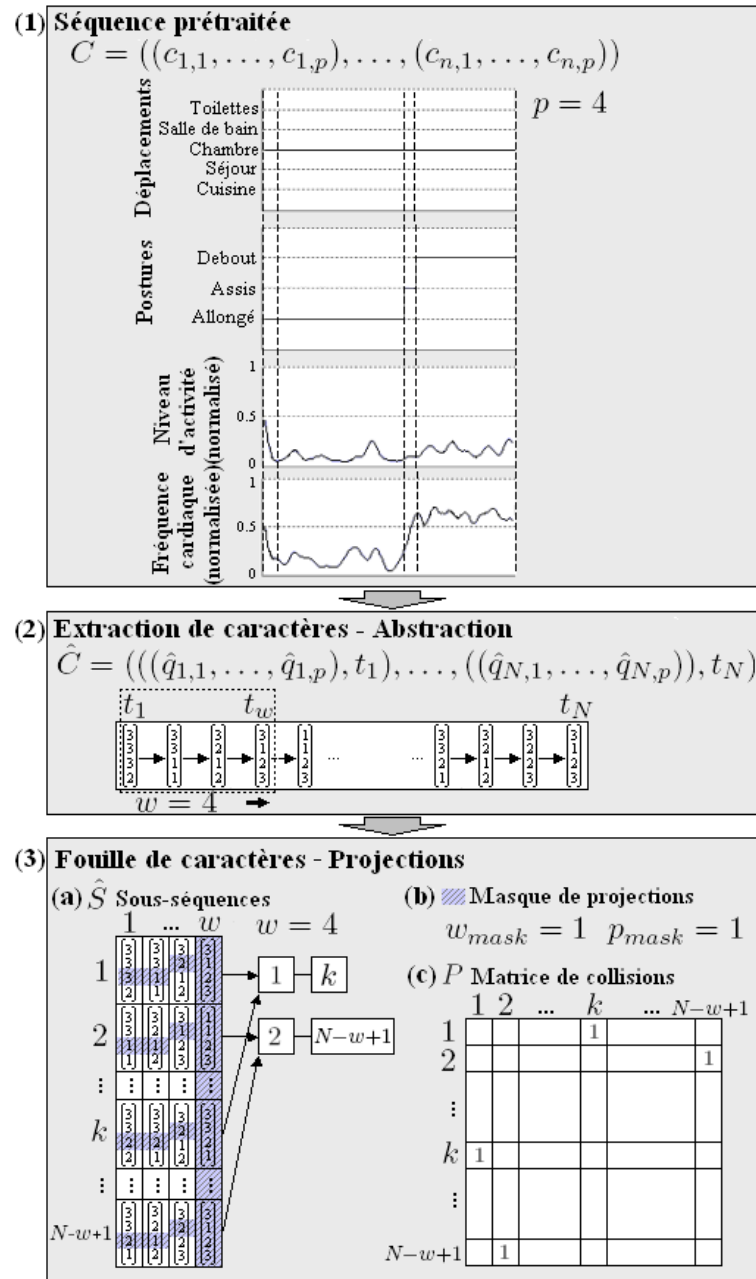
(1) Séquence prétraitée

$C = ((c_{1,1}, \ldots, c_{1,p}), \ldots, (c_{n,1}, \ldots, c_{n,p}))$

$p = 4$

Déplacements

Toilettes
Salle de bain
Chambre
Séjour
Cuisine

Postures

Debout
Assis
Allongé

Niveau d'activité (normalisé)

1
0.5
0

Fréquence cardiaque (normalisée)

1
0.5
0

(2) Extraction de caractères - Abstraction

$\hat{C} = (((\hat{q}_{1,1}, \ldots, \hat{q}_{1,p}), t_1), \ldots, ((\hat{q}_{N,1}, \ldots, \hat{q}_{N,p})), t_N)$

$t_1$ $t_w$ $t_N$

$\begin{bmatrix}3\\3\\3\\2\end{bmatrix} \rightarrow \begin{bmatrix}3\\3\\1\\1\end{bmatrix} \rightarrow \begin{bmatrix}3\\2\\1\\2\end{bmatrix} \rightarrow \begin{bmatrix}3\\1\\2\\3\end{bmatrix} \rightarrow \begin{bmatrix}1\\1\\2\\3\end{bmatrix} \rightarrow \begin{bmatrix}1\\1\\2\\3\end{bmatrix}$ ... ... $\begin{bmatrix}3\\3\\2\\1\end{bmatrix} \rightarrow \begin{bmatrix}3\\2\\1\\2\end{bmatrix} \rightarrow \begin{bmatrix}3\\2\\1\\2\end{bmatrix} \rightarrow \begin{bmatrix}3\\1\\2\\3\end{bmatrix}$

$w = 4$

(3) Fouille de caractères - Projections

(a) $\hat{S}$ Sous-séquences

1 ... $w$ $w = 4$

1 → 1 → $k$

2 → 2 → $N-w+1$

⋮

$k$

⋮

$N$-$w$+1

(b) Masque de projections

$w_{mask} = 1$ $p_{mask} = 1$

(c) $P$ Matrice de collisions

| | 1 | 2 | ... | $k$ | ... | $N-w+1$ |
|---|---|---|---|---|---|---|
| 1 | | | | 1 | | |
| 2 | | | | | | 1 |
| ⋮ | | | | | | |
| $k$ | 1 | | | | | |
| ⋮ | | | | | | |
| $N-w+1$ | | 1 | | | | |